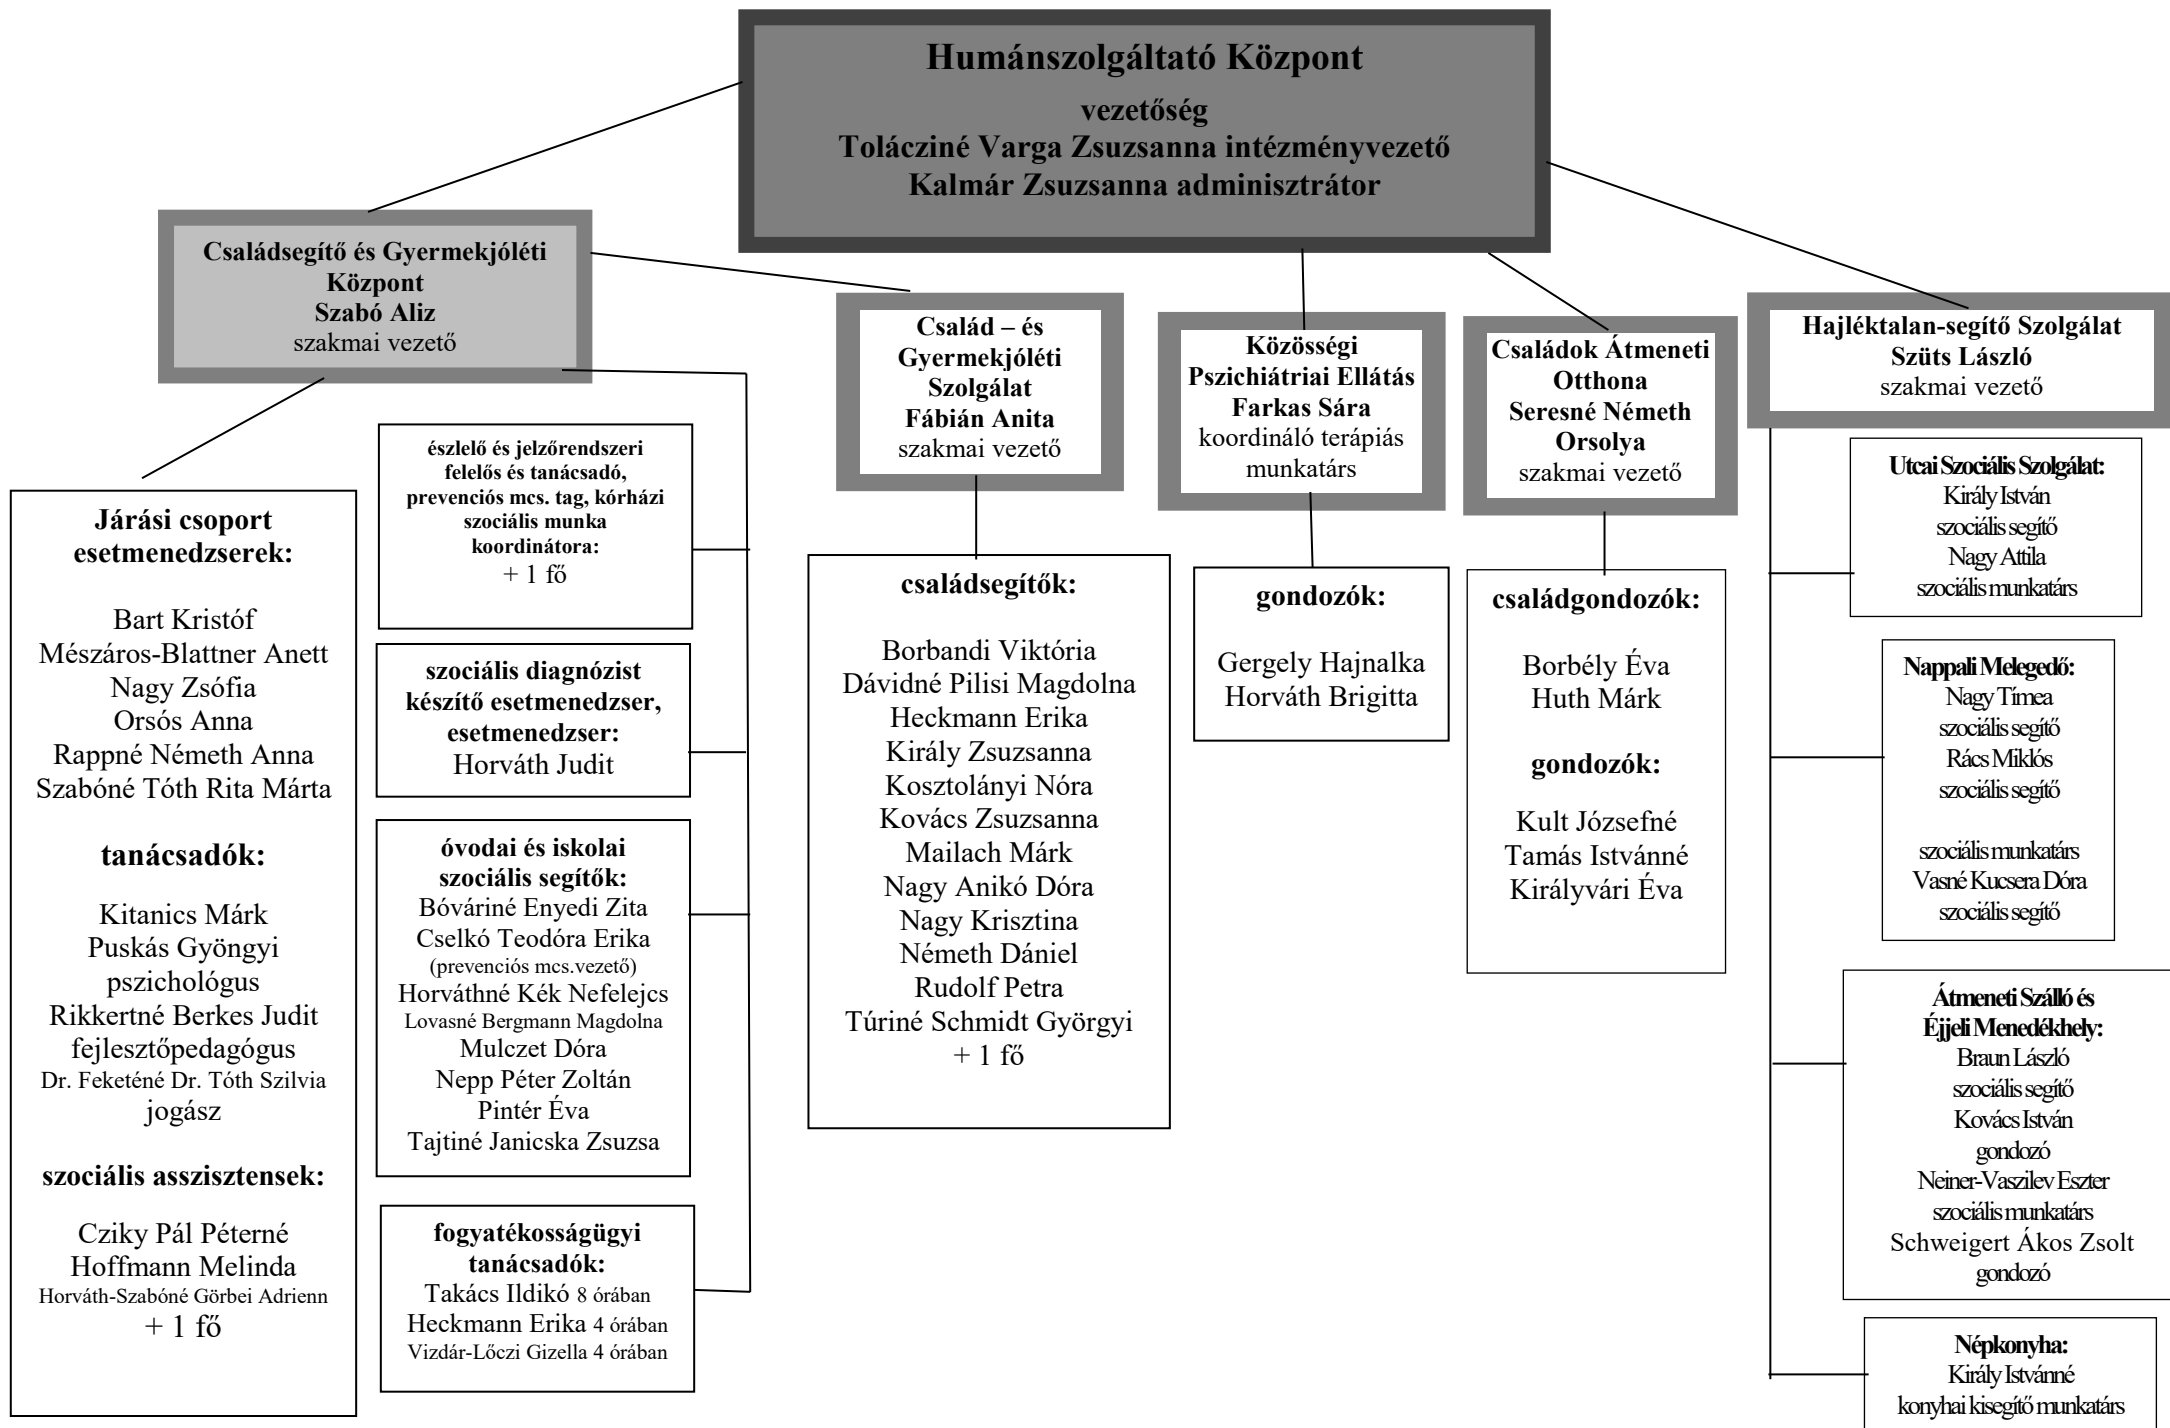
Humánszolgáltató Központ
vezetőség
Tolácziné Varga Zsuzsanna intézményvezető
Kalmár Zsuzsanna adminisztrátor

Családsegítő és Gyermekjóléti Központ
Szabó Aliz
szakmai vezető

Járási csoport esetmenedzserek:

Bart Kristóf
Mészáros-Blattner Anett
Nagy Zsófia
Orsós Anna
Rappné Németh Anna
Szabóné Tóth Rita Márta

tanácsadók:

Kitanics Márk
Puskás Gyöngyi
pszichológus
Rikkertné Berkes Judit
fejlesztőpedagógus
Dr. Feketéné Dr. Tóth Szilvia
jogász

szociális asszisztensek:

Cziky Pál Péterné
Hoffmann Melinda
Horváth-Szabóné Görbei Adrienn
+ 1 fő

észlelő és jelzőrendszeri felelős és tanácsadó, prevenciós mcs. tag, kórházi szociális munka koordinátora:
+ 1 fő

szociális diagnózist készítő esetmenedzser, esetmenedzser:
Horváth Judit

óvodai és iskolai szociális segítők:
Bóváriné Enyedi Zita
Cselkó Teodóra Erika
(prevenciós mcs.vezető)
Horváthné Kék Nefelejcs
Lovasné Bergmann Magdolna
Mulczet Dóra
Nepp Péter Zoltán
Pintér Éva
Tajtiné Janicska Zsuzsa

fogyatékosságügyi tanácsadók:
Takács Ildikó 8 órában
Heckmann Erika 4 órában
Vizdár-Lőczi Gizella 4 órában

Család – és Gyermekjóléti Szolgálat
Fábián Anita
szakmai vezető

családsegítők:

Borbandi Viktória
Dávidné Pilisi Magdolna
Heckmann Erika
Király Zsuzsanna
Kosztolányi Nóra
Kovács Zsuzsanna
Mailach Márk
Nagy Anikó Dóra
Nagy Krisztina
Németh Dániel
Rudolf Petra
Túriné Schmidt Györgyi
+ 1 fő

Közösségi Pszichiátriai Ellátás
Farkas Sára
koordináló terápiás munkatárs

gondozók:

Gergely Hajnalka
Horváth Brigitta

Családok Átmeneti Otthona
Seresné Németh Orsolya
szakmai vezető

családgondozók:

Borbély Éva
Huth Márk

gondozók:

Kult Józsefné
Tamás Istvánné
Királyvári Éva

Hajléktalan-segítő Szolgálat
Szüts László
szakmai vezető

Utcai Szociális Szolgálat:
Király István
szociális segítő
Nagy Attila
szociális munkatárs

Nappali Melegedő:
Nagy Tímea
szociális segítő
Rács Miklós
szociális segítő

szociális munkatárs
Vasné Kucsera Dóra
szociális segítő

Átmeneti Szálló és Éjjeli Menedékhely:
Braun László
szociális segítő
Kovács István
gondozó
Neiner-Vaszilev Eszter
szociális munkatárs
Schweigert Ákos Zsolt
gondozó

Népkonyha:
Király Istvánné
konyhai kisegítő munkatárs